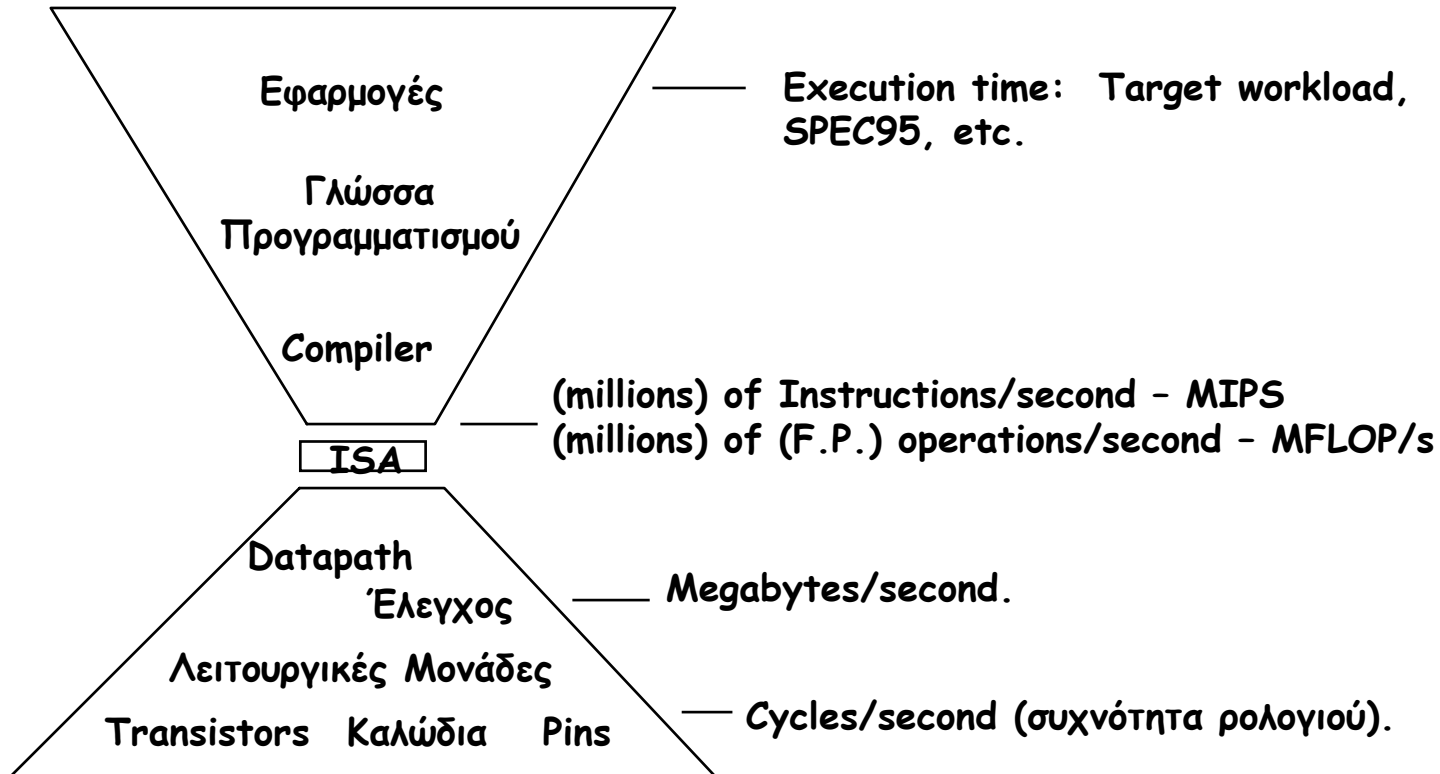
Εφαρμογές

Γλώσσα Προγραμματισμού

Compiler

ISA

Datapath

Έλεγχος

Λειτουργικές Μονάδες

Transistors Καλώδια Pins

Execution time: Target workload, SPEC95, etc.

(millions) of Instructions/second – MIPS
(millions) of (F.P.) operations/second – MFLOP/s

Megabytes/second.

Cycles/second (συχνότητα ρολογιού).